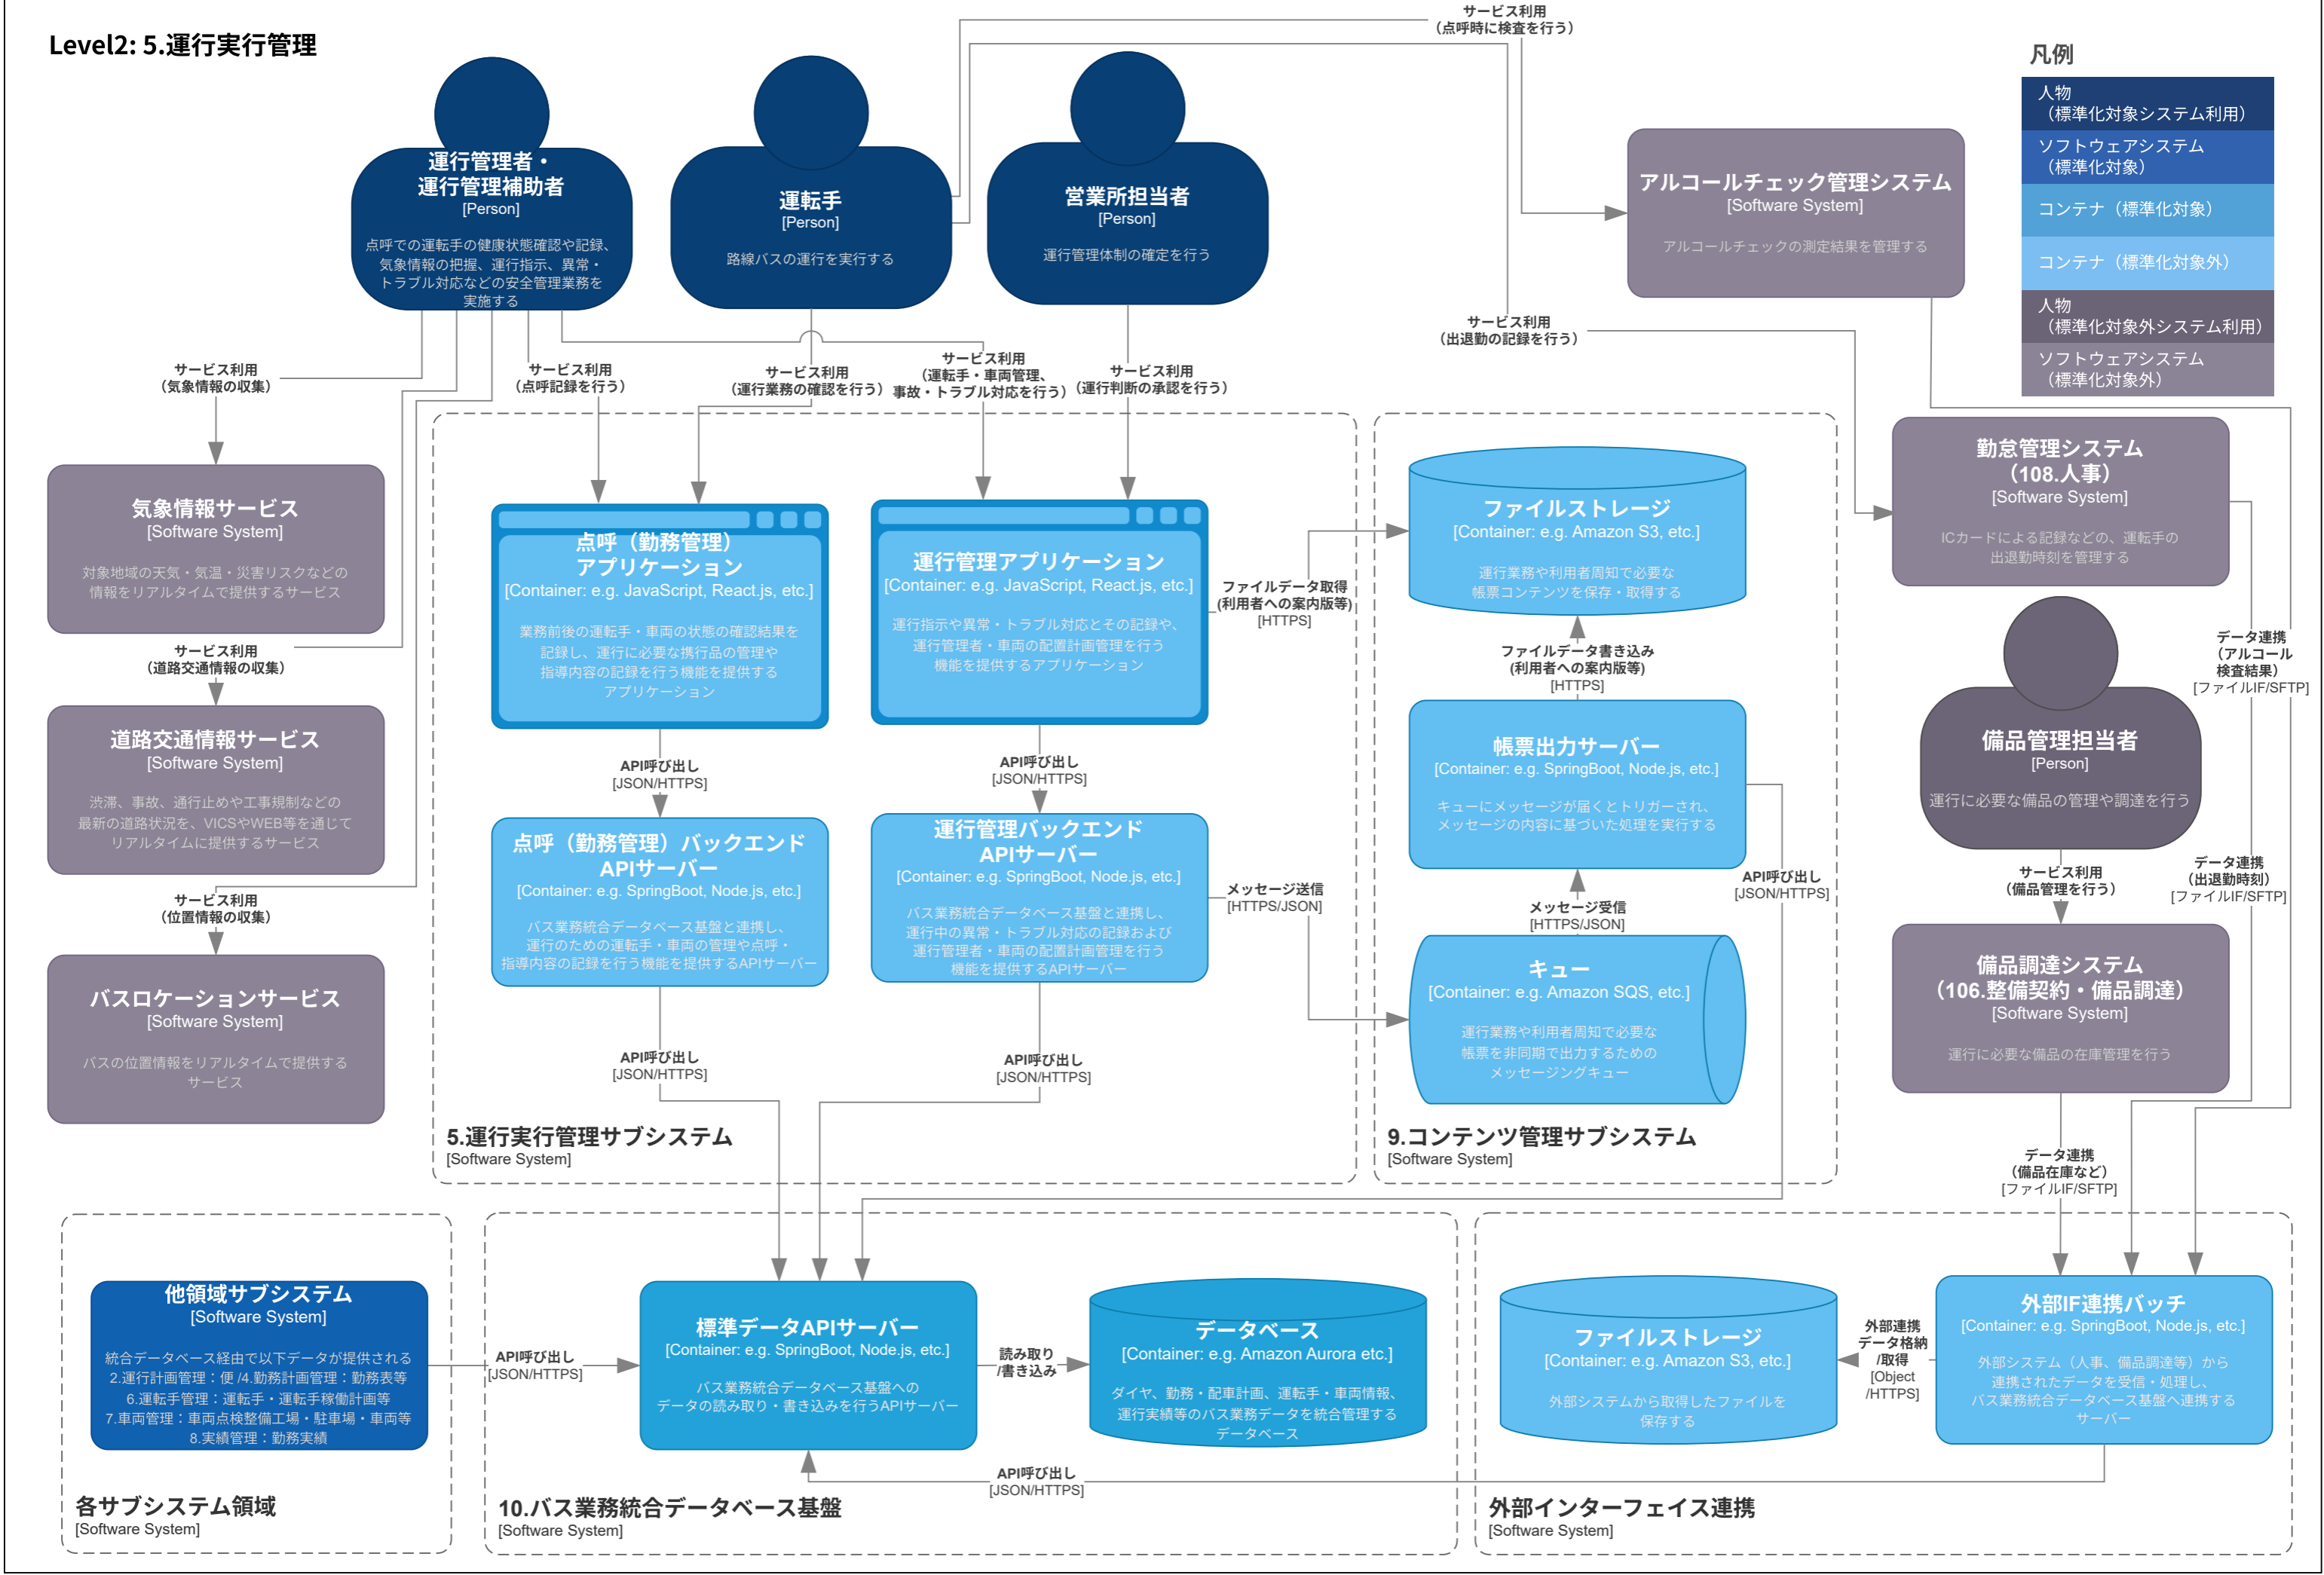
Level2: 5.運行実行管理

凡例
人物（標準化対象システム利用）
ソフトウェアシステム（標準化対象）
コンテナ（標準化対象）
コンテナ（標準化対象外）
人物（標準化対象外システム利用）
ソフトウェアシステム（標準化対象外）

運行管理者・運行管理補助者
[Person]
点呼での運転手の健康状態確認や記録、気象情報の把握、運行指示、異常・トラブル対応などの安全管理業務を実施する

運転手
[Person]
路線バスの運行を実行する

営業所担当者
[Person]
運行管理体制の確定を行う

サービス利用
（点呼時に検査を行う）

アルコールチェック管理システム
[Software System]
アルコールチェックの測定結果を管理する

サービス利用
（出退勤の記録を行う）

サービス利用
（気象情報の収集）

サービス利用
（点呼記録を行う）

サービス利用
（運行業務の確認を行う）

サービス利用
（運転手・車両管理、事故・トラブル対応を行う）

サービス利用
（運行判断の承認を行う）

気象情報サービス
[Software System]
対象地域の天気・気温・災害リスクなどの情報をリアルタイムで提供するサービス

サービス利用
（道路交通情報の収集）

道路交通情報サービス
[Software System]
渋滞、事故、通行止めや工事規制などの最新の道路状況を、VICSやWEB等を通じてリアルタイムに提供するサービス

サービス利用
（位置情報の収集）

バスロケーションサービス
[Software System]
バスの位置情報をリアルタイムで提供するサービス

点呼（勤務管理）アプリケーション
[Container: e.g. JavaScript, React.js, etc.]
業務前後の運転手・車両の状態の確認結果を記録し、運行に必要な携行品の管理や指導内容の記録を行う機能を提供するアプリケーション

運行管理アプリケーション
[Container: e.g. JavaScript, React.js, etc.]
運行指示や異常・トラブル対応とその記録や、運行管理者・車両の配置計画管理を行う機能を提供するアプリケーション

API呼び出し
[JSON/HTTPS]

API呼び出し
[JSON/HTTPS]

点呼（勤務管理）バックエンドAPIサーバー
[Container: e.g. SpringBoot, Node.js, etc.]
バス業務統合データベース基盤と連携し、運行のための運転手・車両の管理や点呼・指導内容の記録を行う機能を提供するAPIサーバー

運行管理バックエンドAPIサーバー
[Container: e.g. SpringBoot, Node.js, etc.]
バス業務統合データベース基盤と連携し、運行中の異常・トラブル対応の記録および運行管理者・車両の配置計画管理を行う機能を提供するAPIサーバー

API呼び出し
[JSON/HTTPS]

API呼び出し
[JSON/HTTPS]

5.運行実行管理サブシステム
[Software System]

ファイルデータ取得
（利用者への案内版等）
[HTTPS]

メッセージ送信
[HTTPS/JSON]

ファイルストレージ
[Container: e.g. Amazon S3, etc.]
運行業務や利用者周知で必要な帳票コンテンツを保存・取得する

ファイルデータ書き込み
（利用者への案内版等）
[HTTPS]

帳票出力サーバー
[Container: e.g. SpringBoot, Node.js, etc.]
キューにメッセージが届くとトリガーされ、メッセージの内容に基づいた処理を実行する

メッセージ受信
[HTTPS/JSON]

キュー
[Container: e.g. Amazon SQS, etc.]
運行業務や利用者周知で必要な帳票を非同期で出力するためのメッセージングキュー

API呼び出し
[JSON/HTTPS]

9.コンテンツ管理サブシステム
[Software System]

勤怠管理システム
（108.人事）
[Software System]
ICカードによる記録などの、運転手の出退勤時刻を管理する

データ連携
（アルコール検査結果）
[ファイルIF/SFTP]

備品管理担当者
[Person]
運行に必要な備品の管理や調達を行う

サービス利用
（備品管理を行う）

データ連携
（出退勤時刻）
[ファイルIF/SFTP]

備品調達システム
（106.整備契約・備品調達）
[Software System]
運行に必要な備品の在庫管理を行う

データ連携
（備品在庫など）
[ファイルIF/SFTP]

他領域サブシステム
[Software System]
統合データベース経由で以下データが提供される
2.運行計画管理：便 /4.勤務計画管理：勤務表等
6.運転手管理：運転手・運転手稼働計画等
7.車両管理：車両点検整備工場・駐車場・車両等
8.実績管理：勤務実績

各サブシステム領域
[Software System]

API呼び出し
[JSON/HTTPS]

標準データAPIサーバー
[Container: e.g. SpringBoot, Node.js, etc.]
バス業務統合データベース基盤へのデータの読み取り・書き込みを行うAPIサーバー

読み取り
/書き込み

データベース
[Container: e.g. Amazon Aurora etc.]
ダイヤ、勤務・配車計画、運転手・車両情報、運行実績等のバス業務データを統合管理するデータベース

API呼び出し
[JSON/HTTPS]

10.バス業務統合データベース基盤
[Software System]

ファイルストレージ
[Container: e.g. Amazon S3, etc.]
外部システムから取得したファイルを保存する

外部連携
データ格納
/取得
[Object
/HTTPS]

外部IF連携バッチ
[Container: e.g. SpringBoot, Node.js, etc.]
外部システム（人事、備品調達等）から連携されたデータを受信・処理し、バス業務統合データベース基盤へ連携するサーバー

外部インターフェイス連携
[Software System]